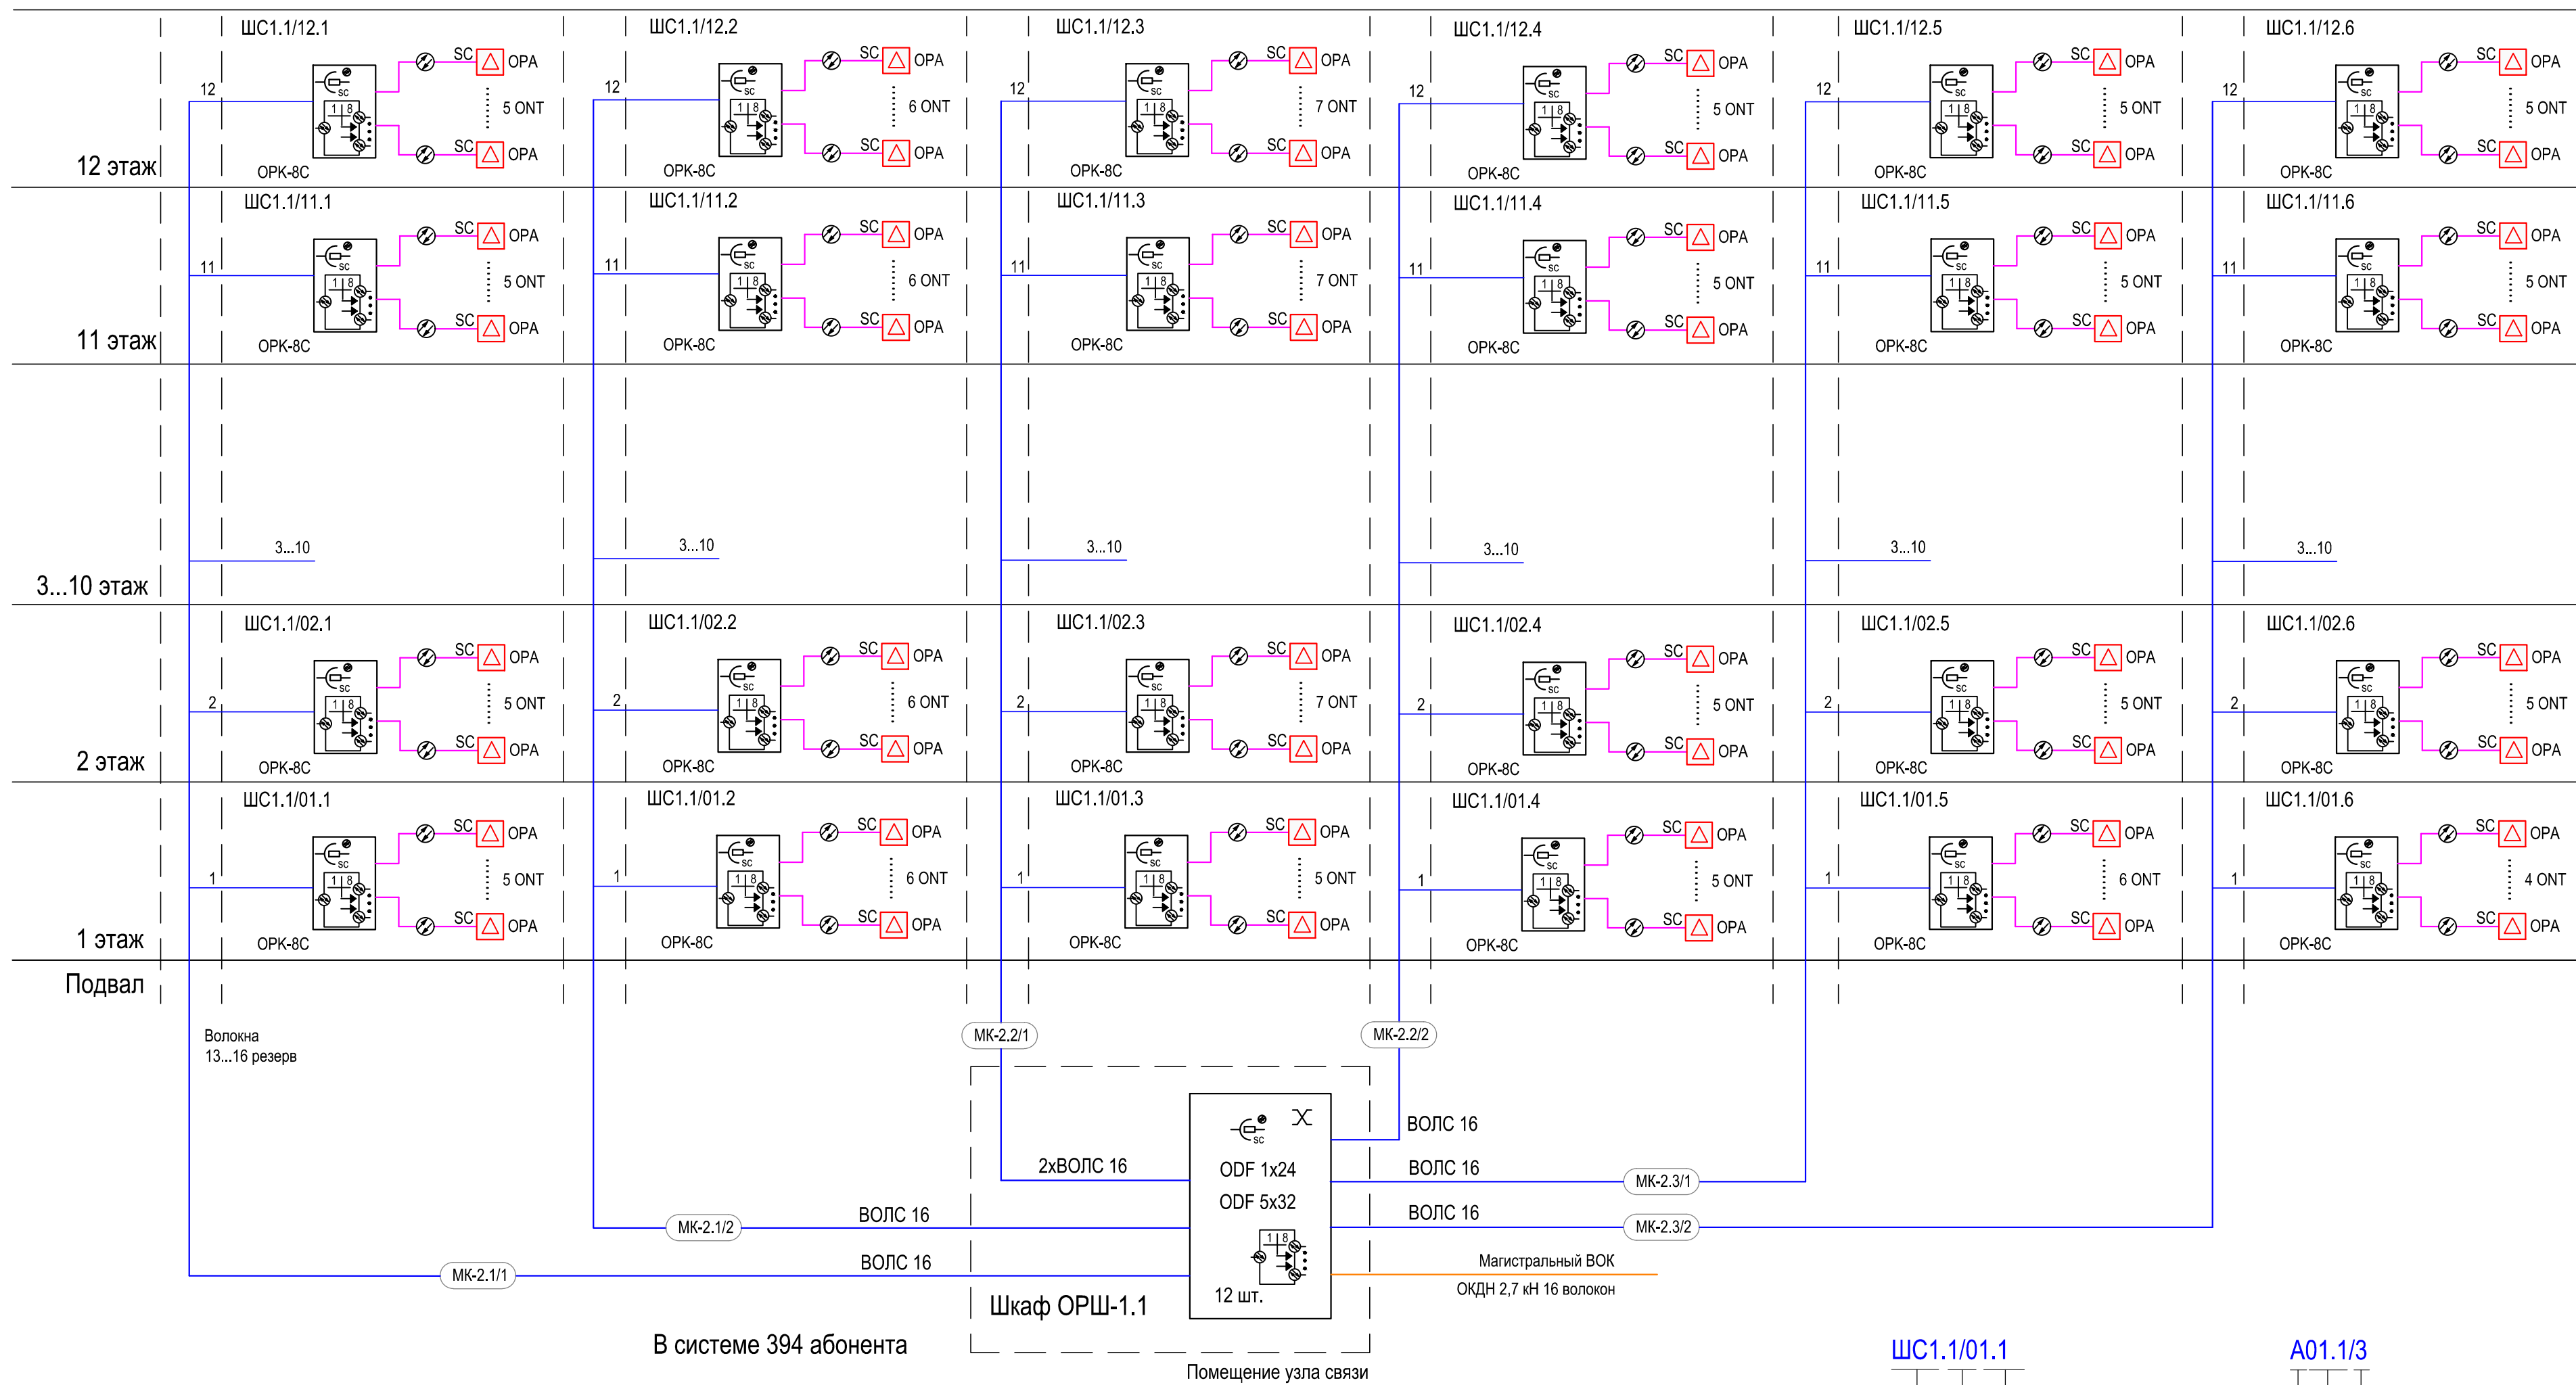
12 этаж
ШС1.1/12.1 12 SC OPA 5 ONT SC OPA ОРК-8С
ШС1.1/12.2 12 SC OPA 6 ONT SC OPA ОРК-8С
ШС1.1/12.3 12 SC OPA 7 ONT SC OPA ОРК-8С
ШС1.1/12.4 12 SC OPA 5 ONT SC OPA ОРК-8С
ШС1.1/12.5 12 SC OPA 5 ONT SC OPA ОРК-8С
ШС1.1/12.6 12 SC OPA 5 ONT SC OPA ОРК-8С

11 этаж
ШС1.1/11.1 11 SC OPA 5 ONT SC OPA ОРК-8С
ШС1.1/11.2 11 SC OPA 6 ONT SC OPA ОРК-8С
ШС1.1/11.3 11 SC OPA 7 ONT SC OPA ОРК-8С
ШС1.1/11.4 11 SC OPA 5 ONT SC OPA ОРК-8С
ШС1.1/11.5 11 SC OPA 5 ONT SC OPA ОРК-8С
ШС1.1/11.6 11 SC OPA 5 ONT SC OPA ОРК-8С

3...10 этаж
3...10 3...10 3...10 3...10 3...10 3...10

2 этаж
ШС1.1/02.1 2 SC OPA 5 ONT SC OPA ОРК-8С
ШС1.1/02.2 2 SC OPA 6 ONT SC OPA ОРК-8С
ШС1.1/02.3 2 SC OPA 7 ONT SC OPA ОРК-8С
ШС1.1/02.4 2 SC OPA 5 ONT SC OPA ОРК-8С
ШС1.1/02.5 2 SC OPA 5 ONT SC OPA ОРК-8С
ШС1.1/02.6 2 SC OPA 5 ONT SC OPA ОРК-8С

1 этаж
ШС1.1/01.1 1 SC OPA 5 ONT SC OPA ОРК-8С
ШС1.1/01.2 1 SC OPA 6 ONT SC OPA ОРК-8С
ШС1.1/01.3 1 SC OPA 5 ONT SC OPA ОРК-8С
ШС1.1/01.4 1 SC OPA 5 ONT SC OPA ОРК-8С
ШС1.1/01.5 1 SC OPA 6 ONT SC OPA ОРК-8С
ШС1.1/01.6 1 SC OPA 4 ONT SC OPA ОРК-8С

Подвал
Волокна
13...16 резерв
МК-2.2/1
МК-2.2/2
2хВОЛС 16
ODF 1x24
ODF 5x32
ВОЛС 16
ВОЛС 16
МК-2.3/1
ВОЛС 16
МК-2.3/2
МК-2.1/2
ВОЛС 16
МК-2.1/1
ВОЛС 16
12 шт.
Магистральный ВОК
ОКДН 2,7 кН 16 волокон
Шкаф ОРШ-1.1
В системе 394 абонента
Помещение узла связи
ШС1.1/01.1
А01.1/3